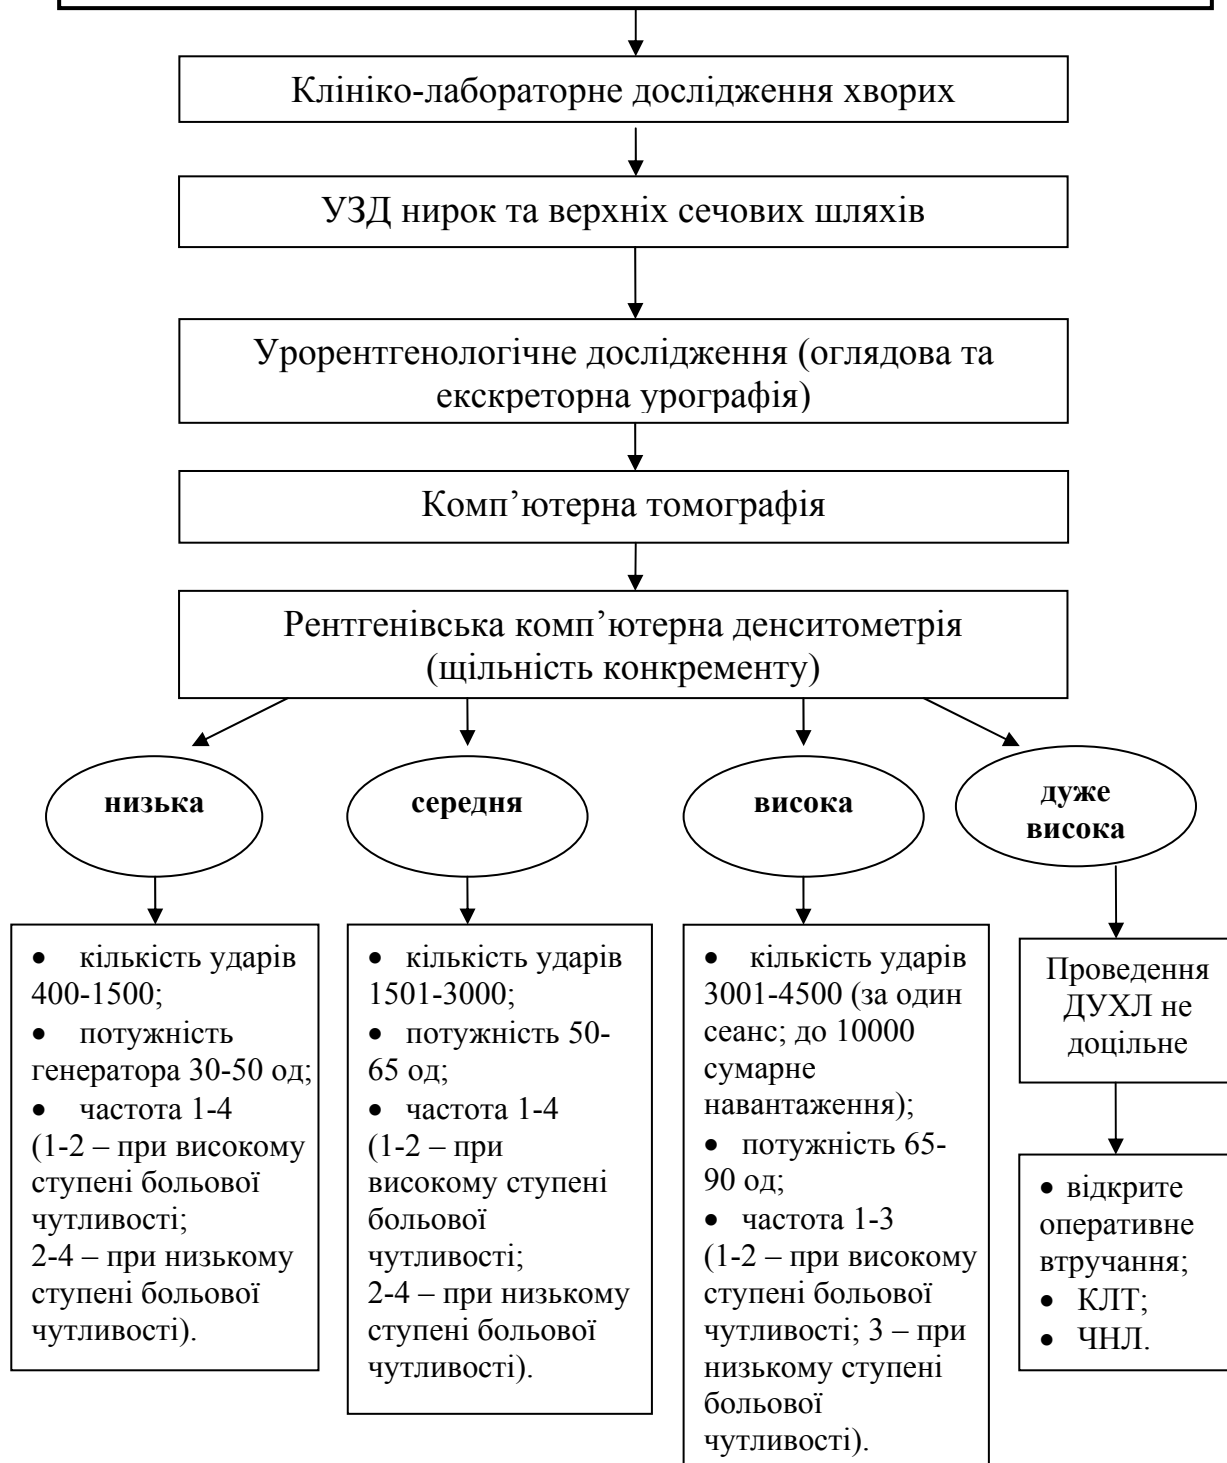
Клініко-лабораторне дослідження хворих

УЗД нирок та верхніх сечових шляхів

Уворентгенологічне дослідження (оглядова та екскреторна урографія)

Комп'ютерна томографія

Рентгенівська комп'ютерна денситометрія (щільність конкременту)

низька

середня

висока

дуже висока

• кількість ударів 400-1500;
• потужність генератора 30-50 од;
• частота 1-4 (1-2 – при високому ступені больової чутливості; 2-4 – при низькому ступені больової чутливості).

• кількість ударів 1501-3000;
• потужність 50-65 од;
• частота 1-4 (1-2 – при високому ступені больової чутливості; 2-4 – при низькому ступені больової чутливості).

• кількість ударів 3001-4500 (за один сеанс; до 10000 сумарне навантаження);
• потужність 65-90 од;
• частота 1-3 (1-2 – при високому ступені больової чутливості; 3 – при низькому ступені больової чутливості).

Проведення ДУХЛ не доцільне

• відкрите оперативне втручання;
• КЛТ;
• ЧНЛ.